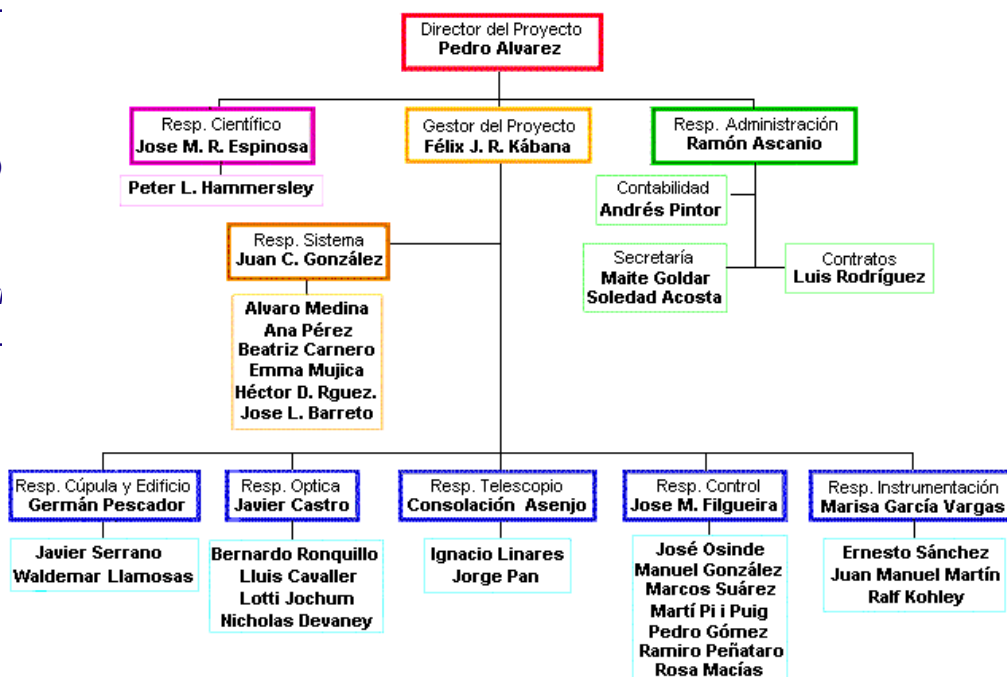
Director del Proyecto
Pedro Alvarez

Resp. Científico
Jose M. R. Espinosa

Peter L. Hammersley

Gestor del Proyecto
Félix J. R. Kábana

Resp. Administración
Ramón Ascanio

Contabilidad
Andrés Pintor

Secretaría
Maite Goldar
Soledad Acosta

Contratos
Luis Rodríguez

Resp. Sistema
Juan C. González

Alvaro Medina
Ana Pérez
Beatriz Carnero
Emma Mujica
Héctor D. Rguez.
Jose L. Barreto

Resp. Cúpula y Edificio
Germán Pescador

Javier Serrano
Waldemar Llamosas

Resp. Optica
Javier Castro

Bernardo Ronquillo
Lluis Cavaller
Lotti Jochum
Nicholas Devaney

Resp. Telescopio
Consolación Asenjo

Ignacio Linares
Jorge Pan

Resp. Control
Jose M. Filgueira

José Osinde
Manuel González
Marcos Suárez
Martí Pi i Puig
Pedro Gómez
Ramiro Peñataro
Rosa Macías

Resp. Instrumentación
Marisa García Vargas

Ernesto Sánchez
Juan Manuel Martín
Ralf Kohley